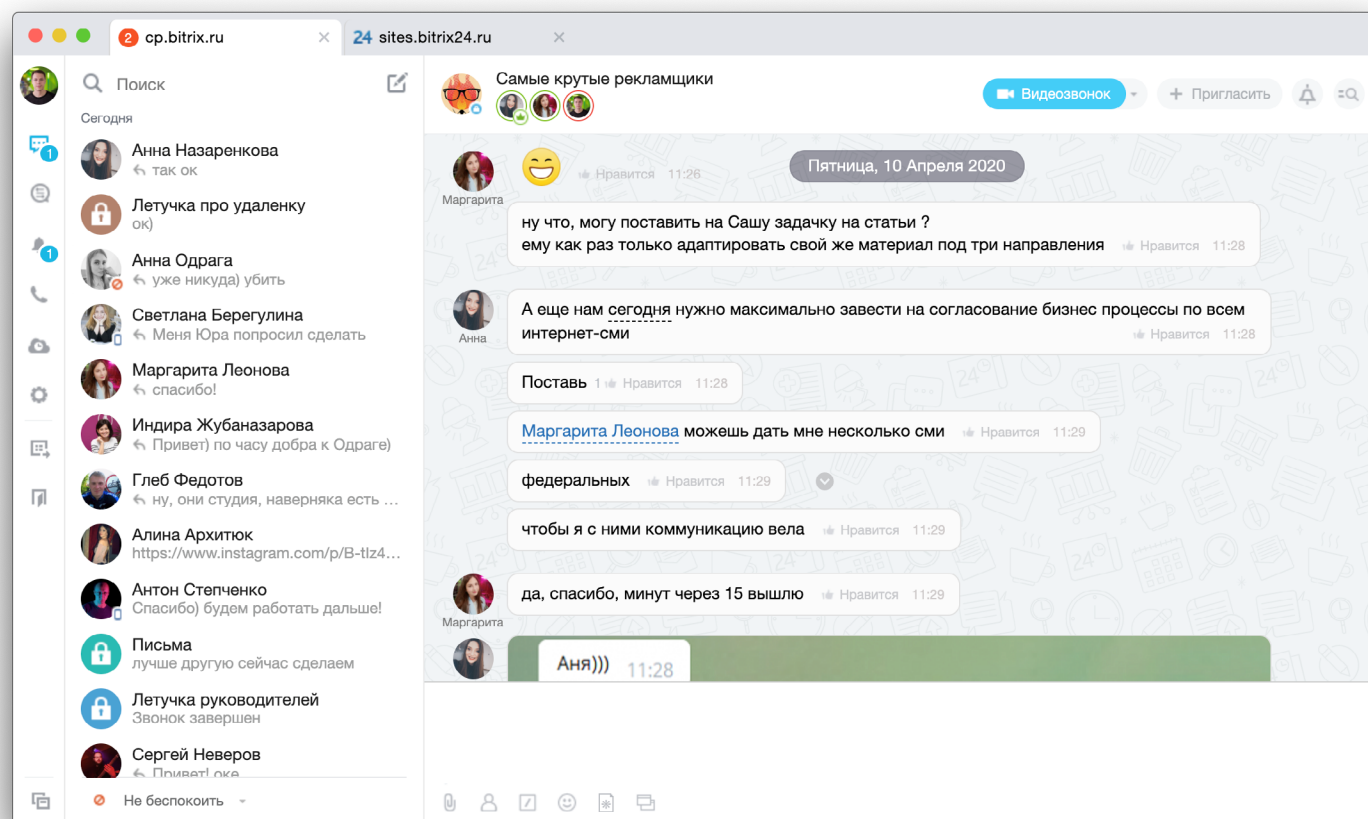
2 cp.bitrix.ru
24 sites.bitrix24.ru

1
1

Поиск
Сегодня
Анна Назаренкова
так ок
Летучка про удаленку
ок)
Анна Одрага
уже никуда) убить
Светлана Берегулина
Меня Юра попросил сделать
Маргарита Леонова
спасибо!
Индира Жубаназарова
Привет) по часу добра к Одраге)
Глеб Федотов
ну, они студия, наверняка есть ...
Алина Архитюк
https://www.instagram.com/p/B-tlz4...
Антон Степченко
Спасибо) будем работать дальше!
Письма
лучше другую сейчас сделаем
Летучка руководителей
Звонок завершен
Сергей Неверов
Привет! оке
Не беспокоить

Самые крутые рекламщики
Видеозвонок
Пригласить

Пятница, 10 Апреля 2020
Маргарита
Нравится 11:26
ну что, могу поставить на Сашу задачку на статьи ?
ему как раз только адаптировать свой же материал под три направления Нравится 11:28
Анна
А еще нам сегодня нужно максимально завести на согласование бизнес процессы по всем интернет-сми Нравится 11:28
Поставь 1 Нравится 11:28
Маргарита Леонова можешь дать мне несколько сми Нравится 11:29
федеральных Нравится 11:29
чтобы я с ними коммуникацию вела Нравится 11:29
Маргарита
да, спасибо, минут через 15 вышлю Нравится 11:29
Аня))) 11:28